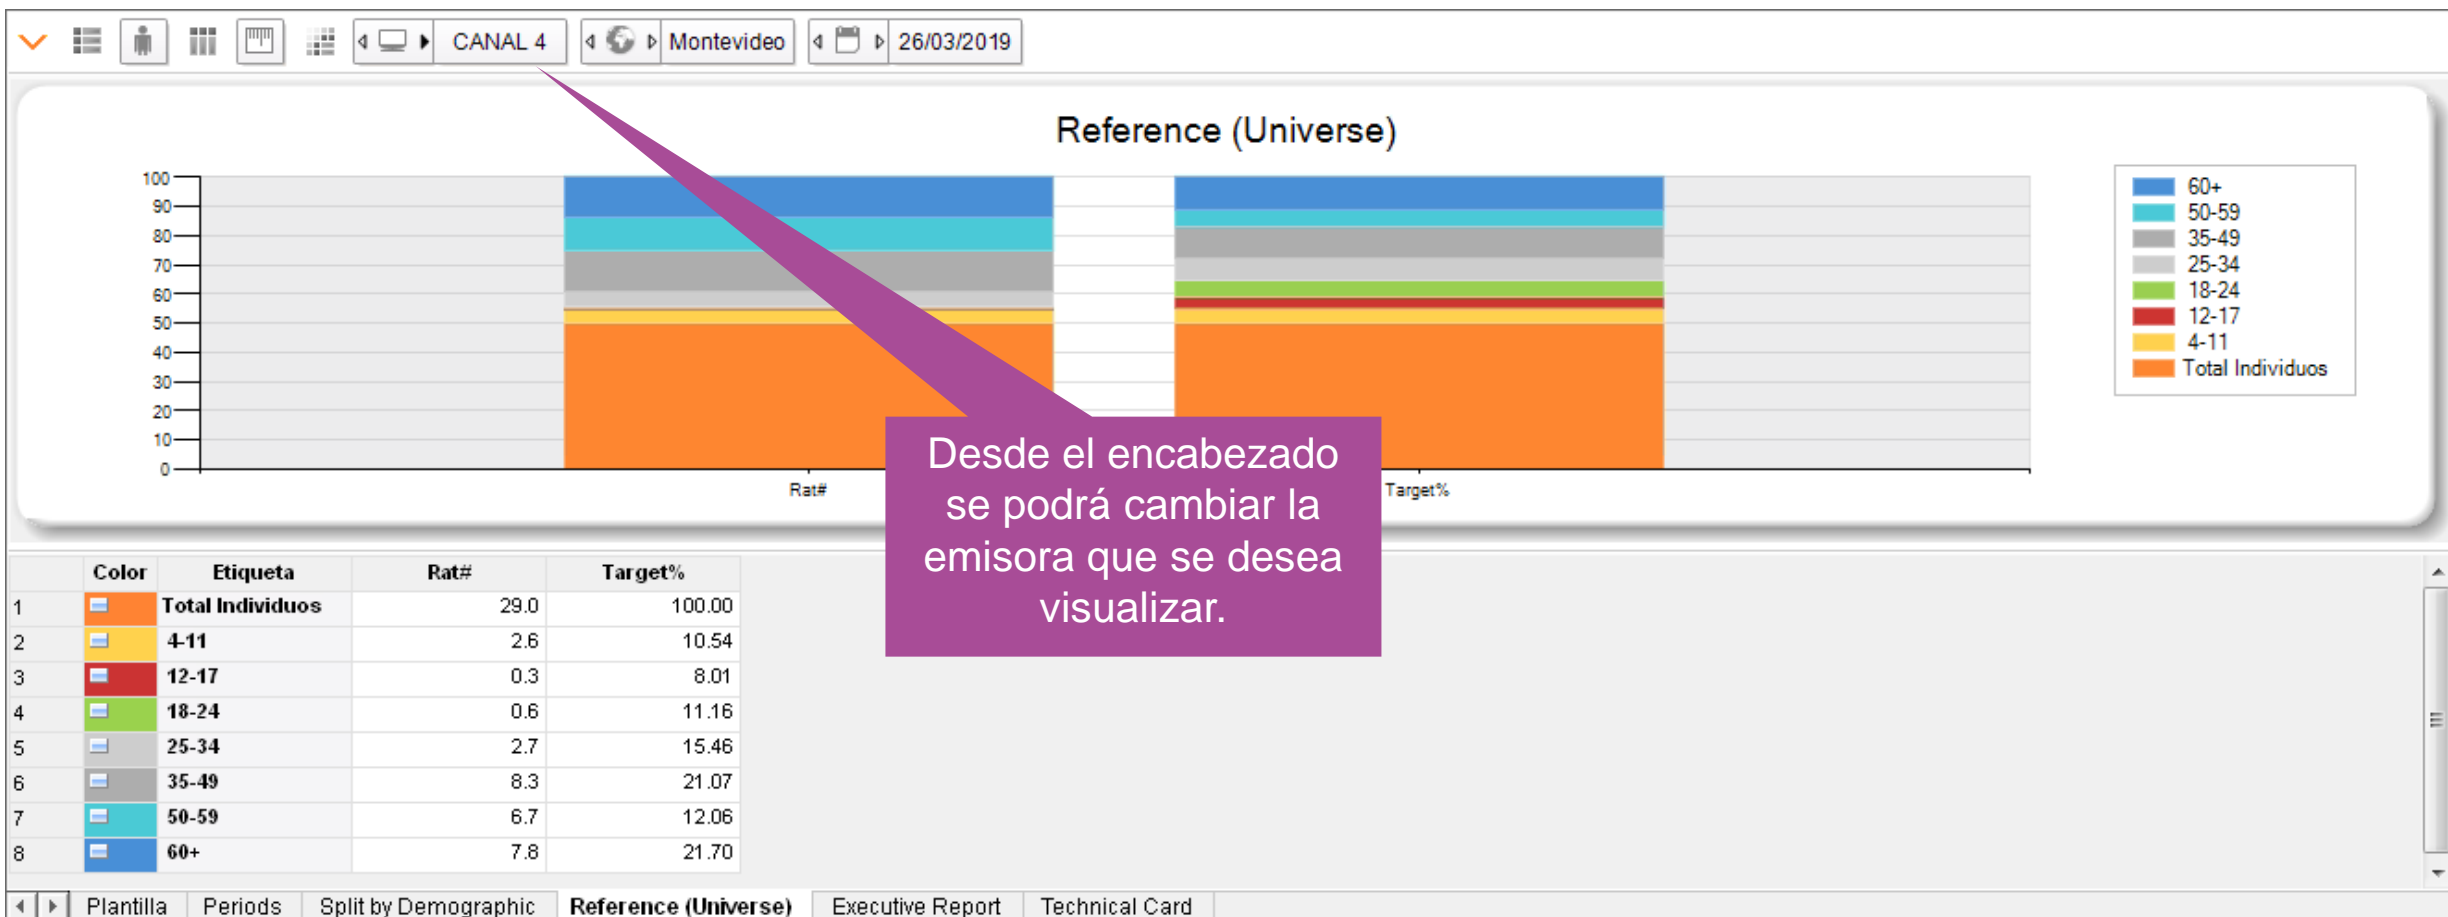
CANAL 4 Montevideo 26/03/2019

Reference (Universe)

100
90
80
70
60
50
40
30
20
10
0

Rat#
Target%

60+
50-59
35-49
25-34
18-24
12-17
4-11
Total Individuos

Desde el encabezado se podrá cambiar la emisora que se desea visualizar.

| | Color | Etiqueta | Rat# | Target% |
|---|---|---|---|---|
| 1 | | Total Individuos | 29.0 | 100.00 |
| 2 | | 4-11 | 2.6 | 10.54 |
| 3 | | 12-17 | 0.3 | 8.01 |
| 4 | | 18-24 | 0.6 | 11.16 |
| 5 | | 25-34 | 2.7 | 15.46 |
| 6 | | 35-49 | 8.3 | 21.07 |
| 7 | | 50-59 | 6.7 | 12.06 |
| 8 | | 60+ | 7.8 | 21.70 |

Plantilla | Periods | Split by Demographic | Reference (Universe) | Executive Report | Technical Card